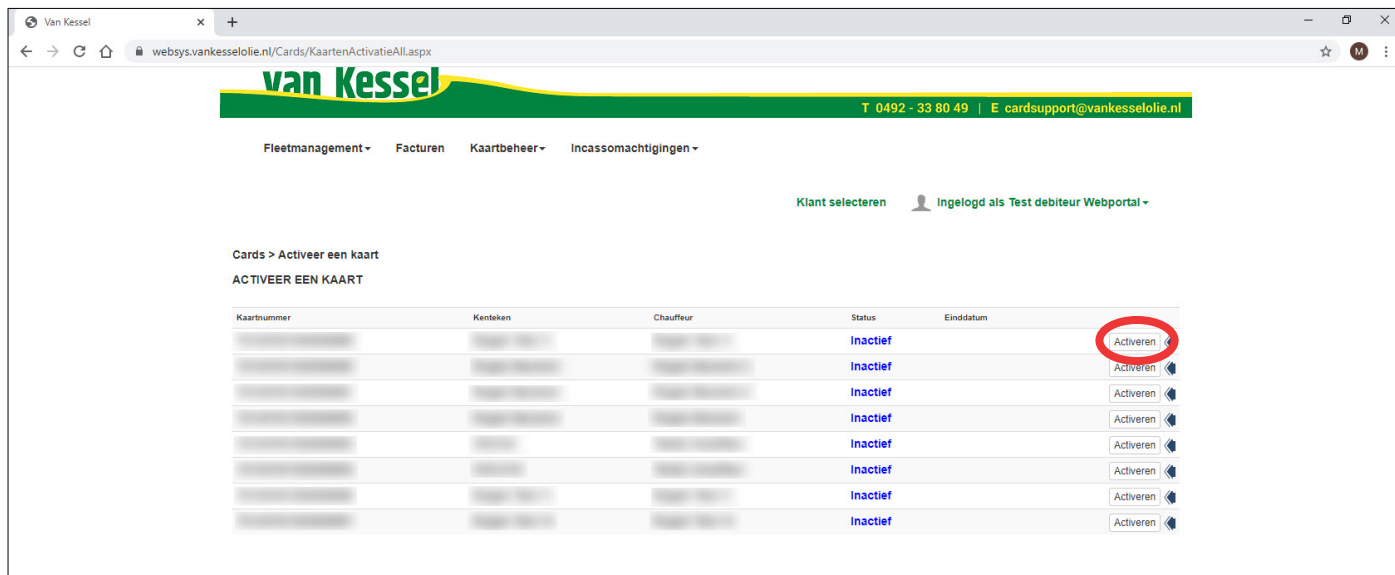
Van Kessel

websys.vankesselolie.nl/Cards/KaartenActivatieAll.aspx

M

van Kessel

T 0492 - 33 80 49 | E cardsupport@vankesselolie.nl

Fleetmanagement Facturen Kaartbeheer Incassomachtigingen

Klant selecteren Ingelogd als Test debiteur Webportal

Cards > Activeer een kaart

ACTIVEER EEN KAART

| Kaartnummer | Kenteken | Chauffeur | Status | Einddatum | |
|---|---|---|---|---|---|
| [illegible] | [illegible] | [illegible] | Inactief | | Activeren |
| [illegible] | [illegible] | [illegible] | Inactief | | Activeren |
| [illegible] | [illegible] | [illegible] | Inactief | | Activeren |
| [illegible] | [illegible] | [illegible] | Inactief | | Activeren |
| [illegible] | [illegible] | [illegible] | Inactief | | Activeren |
| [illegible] | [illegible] | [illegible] | Inactief | | Activeren |
| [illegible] | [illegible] | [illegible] | Inactief | | Activeren |
| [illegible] | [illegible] | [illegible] | Inactief | | Activeren |